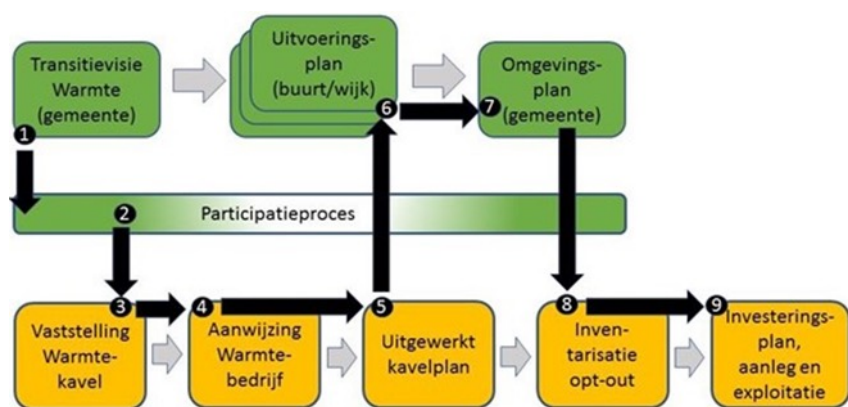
Transitievisie Warmte (gemeente)

Uitvoeringsplan (buurt/wijk)

Omgevingsplan (gemeente)

1

2

Participatieproces

6

7

3

4

5

8

9

Vaststelling Warmtekavel

Aanwijzing Warmtebedrijf

Uitgewerkt kavelplan

Inventarisatie opt-out

Investeringsplan, aanleg en exploitatie